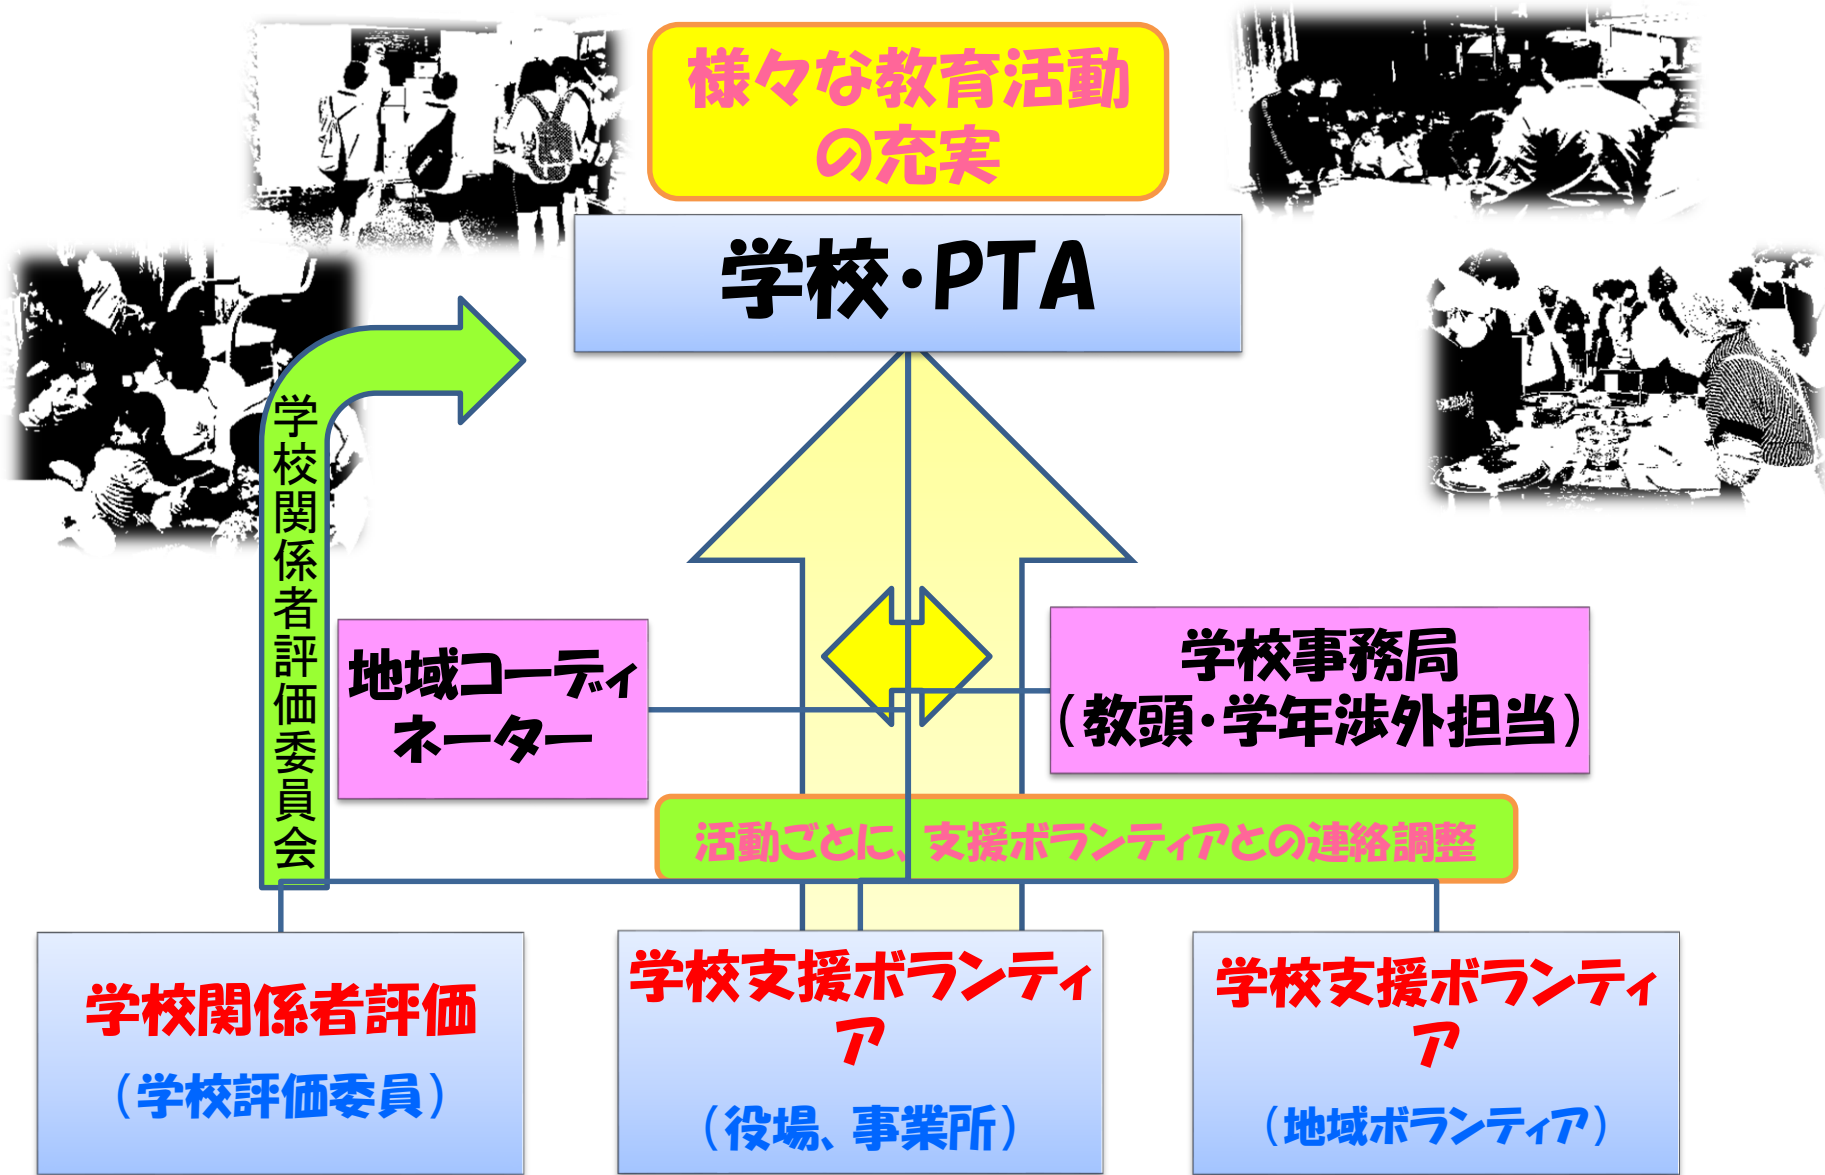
様々な教育活動の充実

学校・PTA

学校関係者評価委員会

地域コーディネーター

学校事務局
（教頭・学年渉外担当）

活動ごとに、支援ボランティアとの連絡調整

学校関係者評価
（学校評価委員）

学校支援ボランティア
（役場、事業所）

学校支援ボランティア
（地域ボランティア）